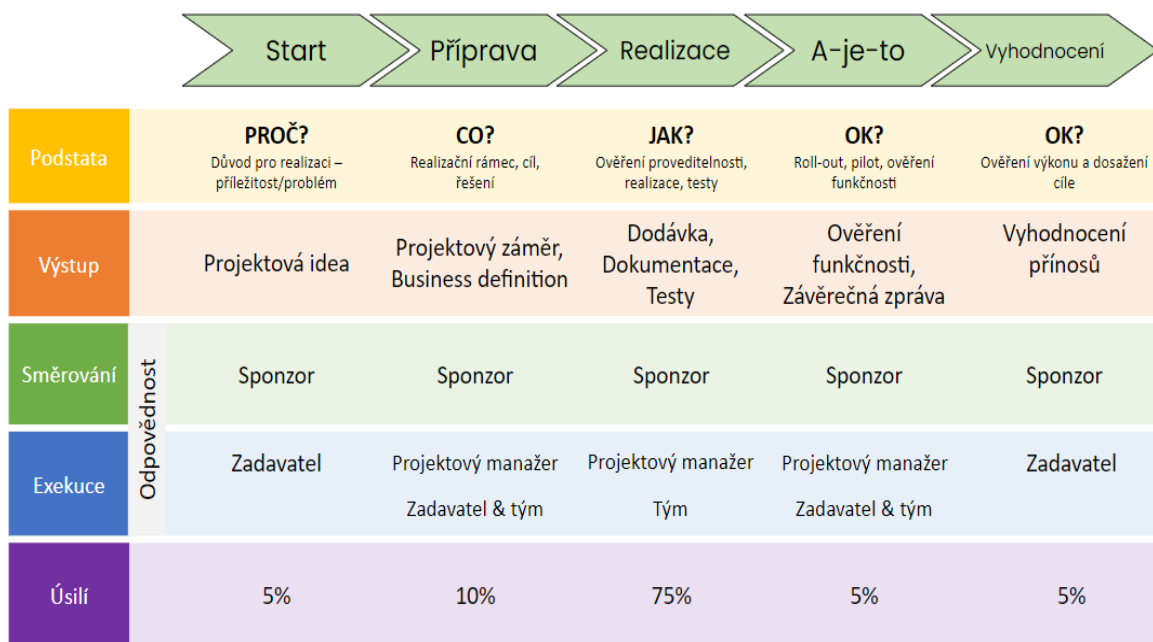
| | Start | Příprava | Realizace | A-je-to | Vyhodnocení |
|---|---|---|---|---|---|
| Podstata | PROČ? Důvod pro realizaci – příležitost/problém | CO? Realizační rámec, cíl, řešení | JAK? Ověření proveditelnosti, realizace, testy | OK? Roll-out, pilot, ověření funkčnosti | OK? Ověření výkonu a dosažení cíle |
| Výstup | Projektová idea | Projektový záměr, Business definition | Dodávka, Dokumentace, Testy | Ověření funkčnosti, Závěrečná zpráva | Vyhodnocení přínosů |
| Směrování (Odpovědnost) | Sponzor | Sponzor | Sponzor | Sponzor | Sponzor |
| Exekuce (Odpovědnost) | Zadavatel | Projektový manažer Zadavatel & tým | Projektový manažer Tým | Projektový manažer Zadavatel & tým | Zadavatel |
| Úsilí | 5% | 10% | 75% | 5% | 5% |